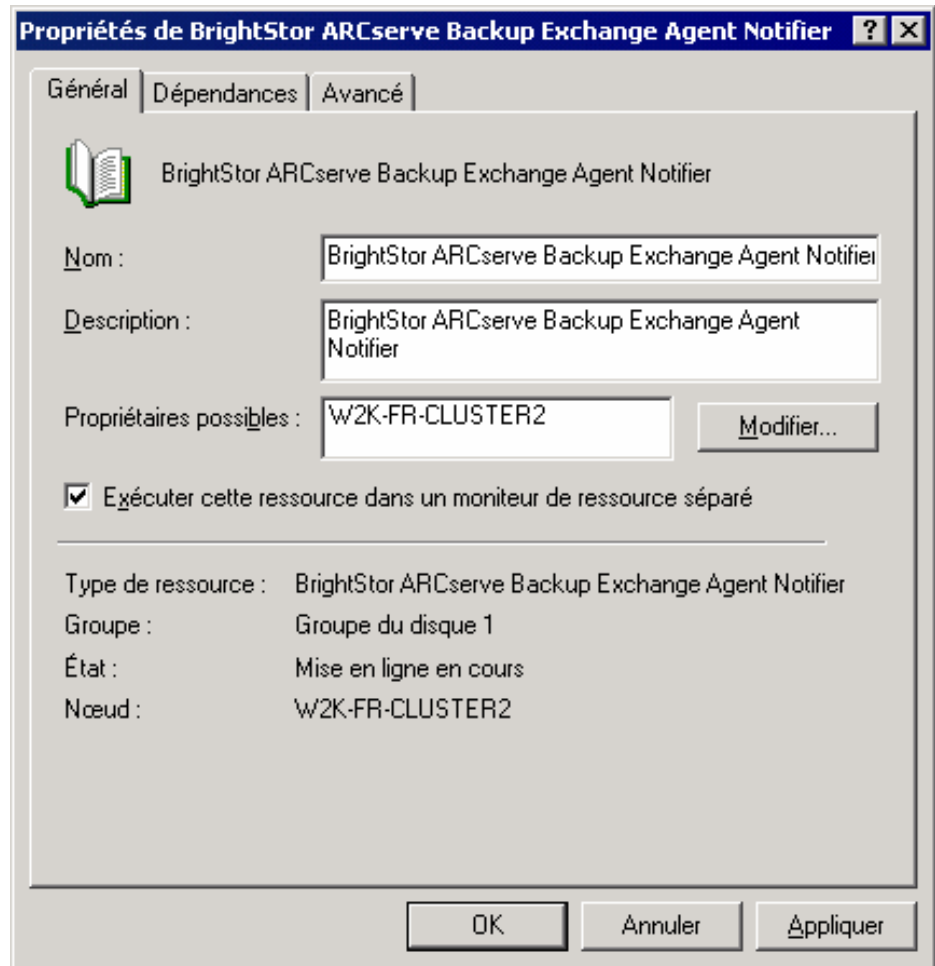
Propriétés de BrightStor ARCserve Backup Exchange Agent Notifier ? X

Général | Dépendances | Avancé

BrightStor ARCserve Backup Exchange Agent Notifier

Nom : BrightStor ARCserve Backup Exchange Agent Notifier

Description : BrightStor ARCserve Backup Exchange Agent Notifier

Propriétaires possibles : W2K-FR-CLUSTER2

Modifier...

☑ Exécuter cette ressource dans un moniteur de ressource séparé

Type de ressource : BrightStor ARCserve Backup Exchange Agent Notifier

Groupe : Groupe du disque 1

État : Mise en ligne en cours

Nœud : W2K-FR-CLUSTER2

OK | Annuler | Appliquer